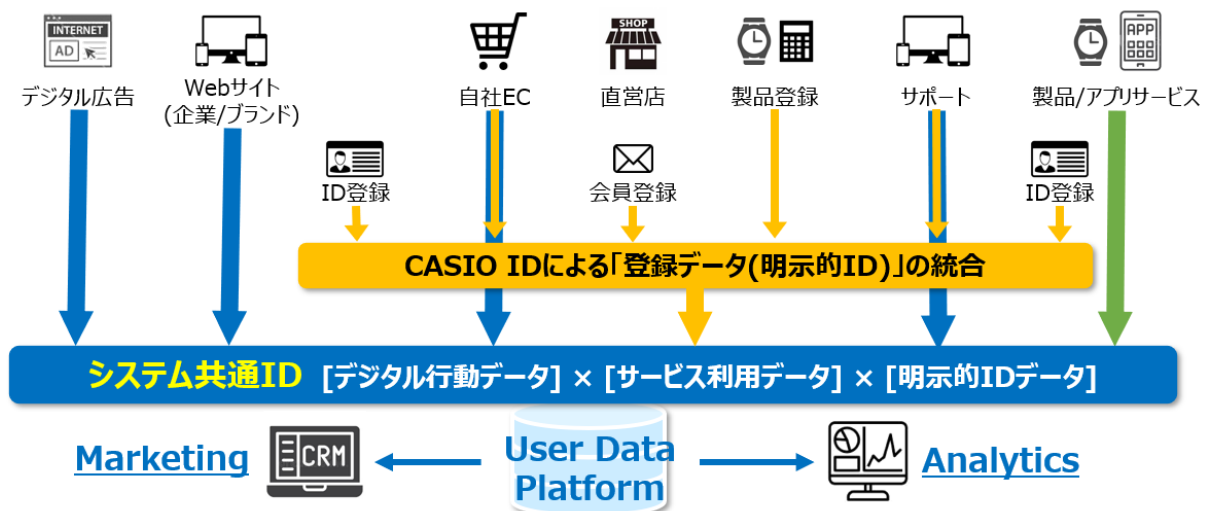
INTERNET
AD

デジタル広告

Webサイト
(企業/ブランド)

自社EC

SHOP

直営店

製品登録

サポート

APP

製品/アプリサービス

ID登録

会員登録

ID登録

CASIO IDによる「登録データ(明示的ID)」の統合

システム共通ID [デジタル行動データ] × [サービス利用データ] × [明示的IDデータ]

Marketing

CRM

User Data Platform

Analytics